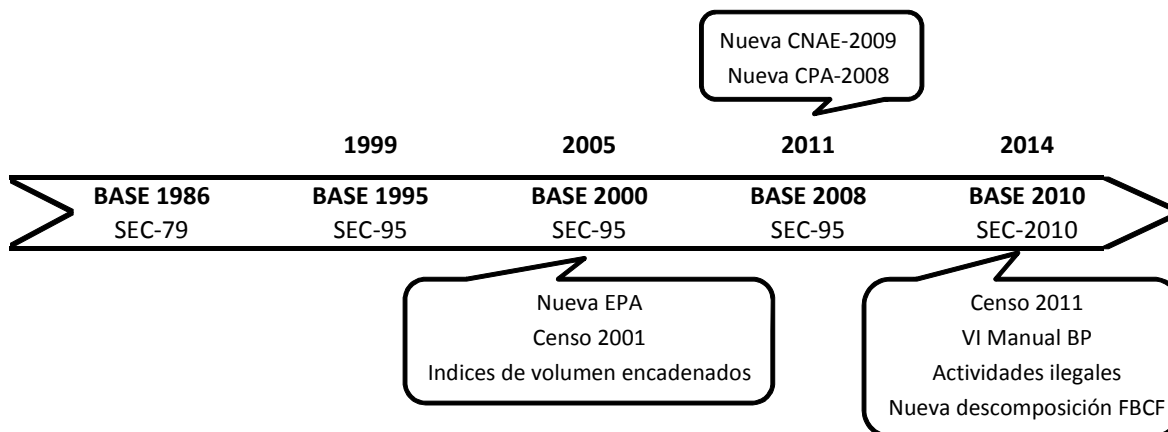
Nueva CNAE-2009
Nueva CPA-2008

1999
2005
2011
2014

BASE 1986
SEC-79

BASE 1995
SEC-95

BASE 2000
SEC-95

BASE 2008
SEC-95

BASE 2010
SEC-2010

Nueva EPA
Censo 2001
Indices de volumen encadenados

Censo 2011
VI Manual BP
Actividades ilegales
Nueva descomposición FBCF